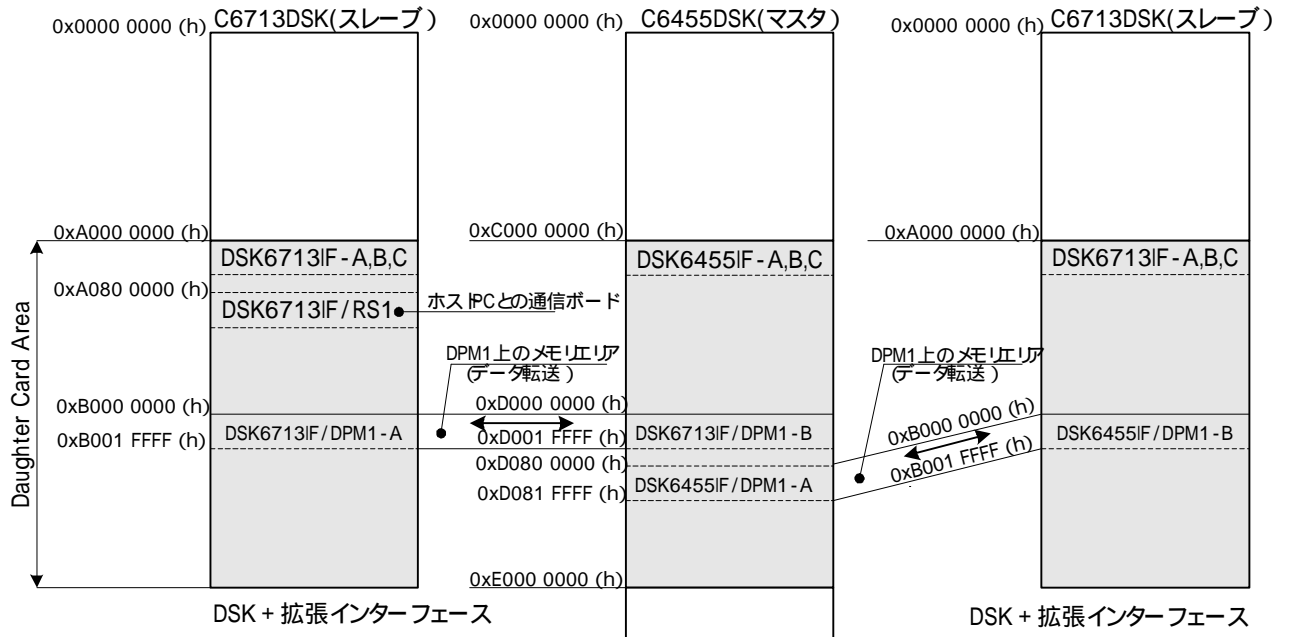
0x0000 0000 (h) C6713DSK(スレーブ)

0x0000 0000 (h) C6455DSK(マスタ)

0x0000 0000 (h) C6713DSK(スレーブ)

Daughter Card Area

0xA000 0000 (h)
DSK6713IF - A,B,C
0xA080 0000 (h)
DSK6713IF / RS1
ホストPCとの通信ボード

0xC000 0000 (h)
DSK6455IF - A,B,C

0xA000 0000 (h)
DSK6713IF - A,B,C

DPM1上のメモリエリア
(データ転送)

DPM1上のメモリエリア
(データ転送)

0xB000 0000 (h)
0xB001 FFFF (h)
DSK6713IF / DPM1 - A

0xD000 0000 (h)
0xD001 FFFF (h)
DSK6713IF / DPM1 - B
0xD080 0000 (h)
0xD081 FFFF (h)
DSK6455IF / DPM1 - A

0xB000 0000 (h)
0xB001 FFFF (h)
DSK6455IF / DPM1 - B

0xE000 0000 (h)

DSK + 拡張インターフェース

DSK + 拡張インターフェース